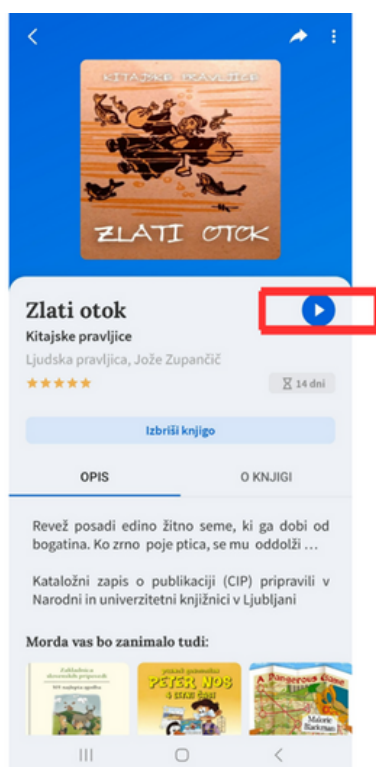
KITAJSKE PRAVLJICE

ZLATI OTOK

Zlati otok

Kitajske pravljice

Ljudska pravljica, Jože Zupančič

14 dni

Izbriši knjigo

OPIS

O KNJIGI

Revež posadi edino žitno seme, ki ga dobi od bogatina. Ko zrno poje ptica, se mu oddolži …

Kataložni zapis o publikaciji (CIP) pripravili v Narodni in univerzitetni knjižnici v Ljubljani

Morda vas bo zanimalo tudi:

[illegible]

PETER NOS

A Dangerous Game

Malorie Blackman